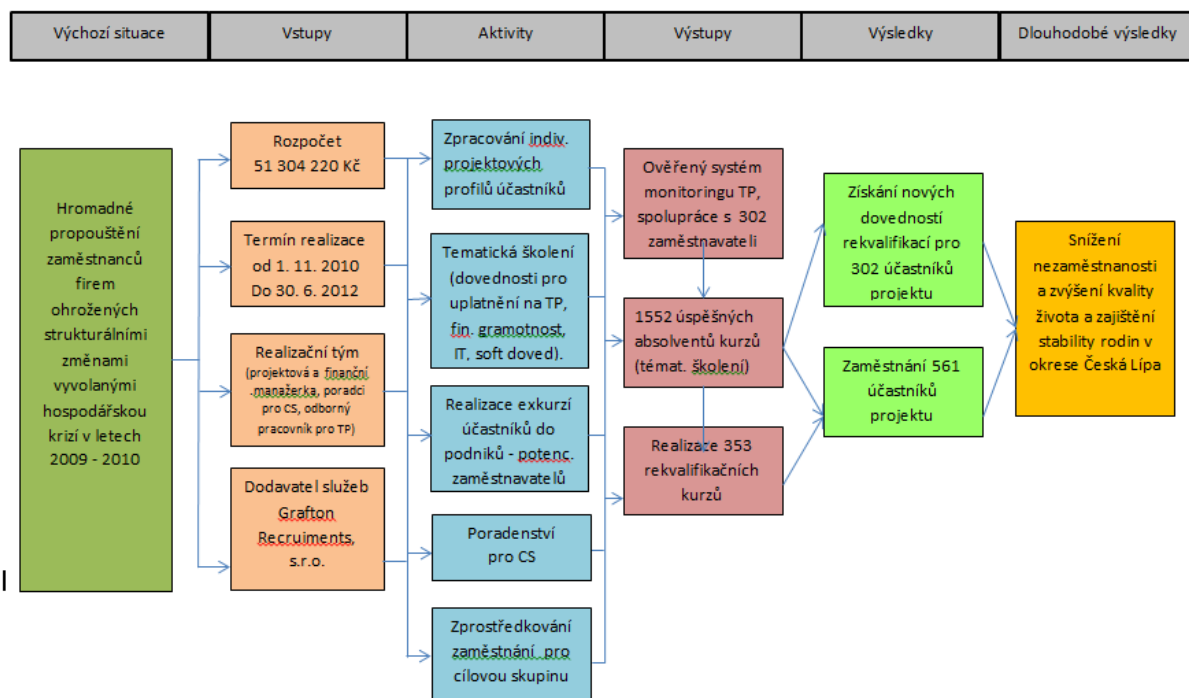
| Výchozí situace | Vstupy | Aktivity | Výstupy | Výsledky | Dlouhodobé výsledky |
|---|---|---|---|---|---|

Hromadné propouštění zaměstnanců firem ohrožených strukturálními změnami vyvolanými hospodářskou krizí v letech 2009 - 2010

Rozpočet 51 304 220 Kč

Termín realizace od 1. 11. 2010 Do 30. 6. 2012

Realizační tým (projektová a finanční manažerka, poradci pro CS, odborný pracovník pro TP)

Dodavatel služeb Grafton Recruiments, s.r.o.

Zpracování indiv. projektových profilů účastníků

Tematická školení (dovednosti pro uplatnění na TP, fin. gramotnost, IT, soft doved).

Realizace exkurzí účastníků do podniků - potenc. zaměstnavatelů

Poradenství pro CS

Zprostředkování zaměstnání pro cílovou skupinu

Ověřený systém monitoringu TP, spolupráce s 302 zaměstnavateli

1552 úspěšných absolventů kurzů (témat. školení)

Realizace 353 rekvalifikačních kurzů

Získání nových dovedností rekvalifikací pro 302 účastníků projektu

Zaměstnání 561 účastníků projektu

Snížení nezaměstnanosti a zvýšení kvality života a zajištění stability rodin v okrese Česká Lípa